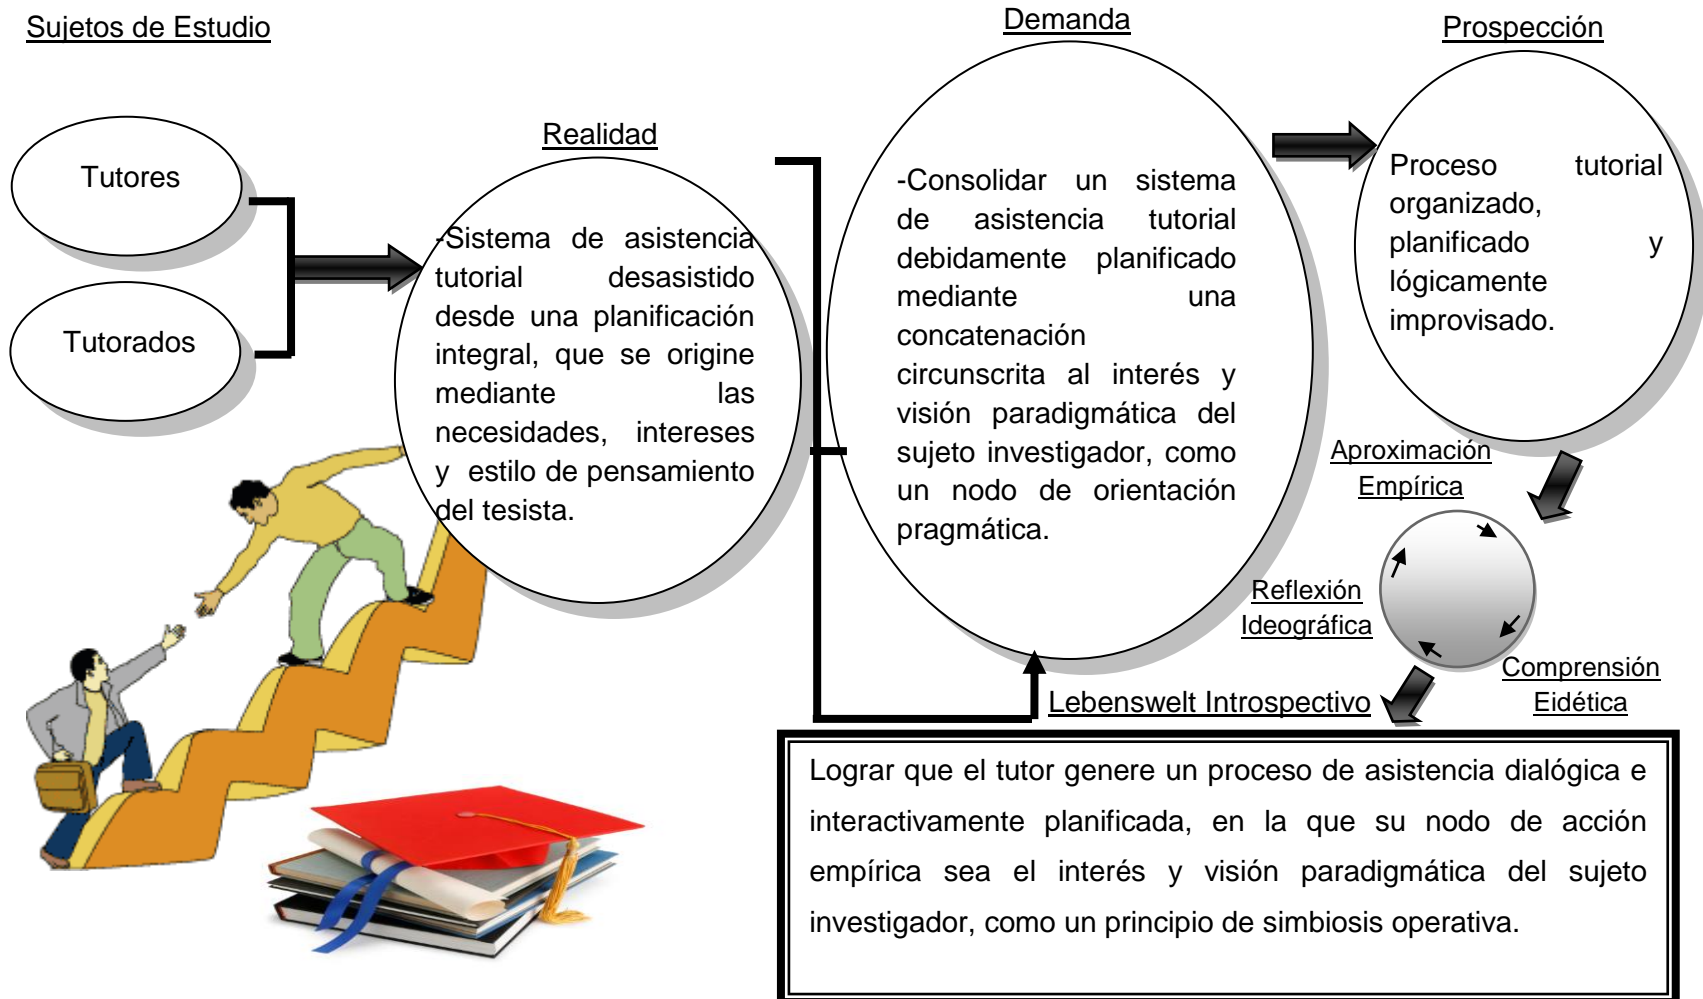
Sujetos de Estudio

Tutores

Tutorados

Realidad

-Sistema de asistencia tutorial desasistido desde una planificación integral, que se origine mediante las necesidades, intereses y estilo de pensamiento del tesista.

Demanda

-Consolidar un sistema de asistencia tutorial debidamente planificado mediante una concatenación circunscrita al interés y visión paradigmática del sujeto investigador, como un nodo de orientación pragmática.

Prospección

Proceso tutorial organizado, planificado y lógicamente improvisado.

Aproximación Empírica

Reflexión Ideográfica

Comprensión Eidética

Lebenswelt Introspectivo

Lograr que el tutor genere un proceso de asistencia dialógica e interactivamente planificada, en la que su nodo de acción empírica sea el interés y visión paradigmática del sujeto investigador, como un principio de simbiosis operativa.